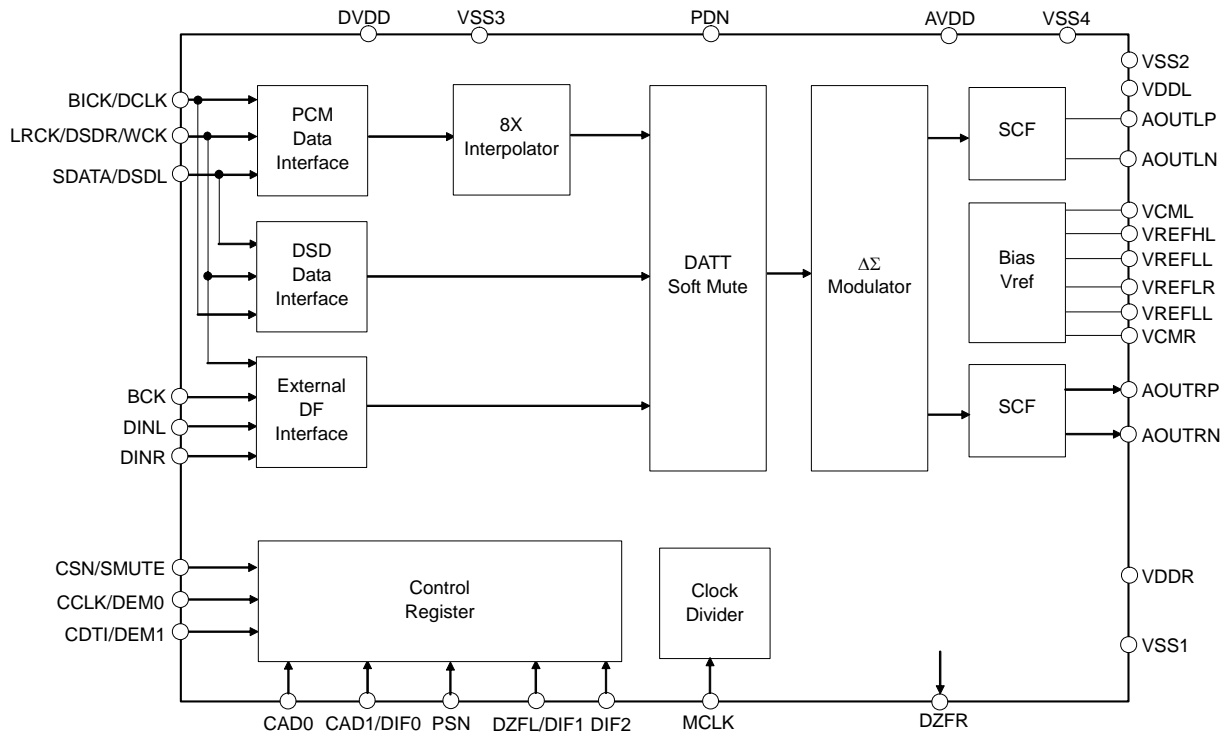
DVDD VSS3 PDN AVDD VSS4

VSS2
VDDL
AOUTLP
AOUTLN
VCML
VREFHL
VREFLL
VREFLR
VREFLL
VCMR
AOUTRP
AOUTRN
VDDR
VSS1

BICK/DCLK
LRCK/DSDR/WCK
SDATA/DSDL

PCM Data Interface

8X Interpolator

DATT Soft Mute

$\Delta\Sigma$ Modulator

SCF

DSD Data Interface

Bias Vref

BCK
DINL
DINR

External DF Interface

SCF

CSN/SMUTE
CCLK/DEM0
CDTI/DEM1

Control Register

Clock Divider

CAD0 CAD1/DIF0 PSN DZFL/DIF1 DIF2 MCLK DZFR